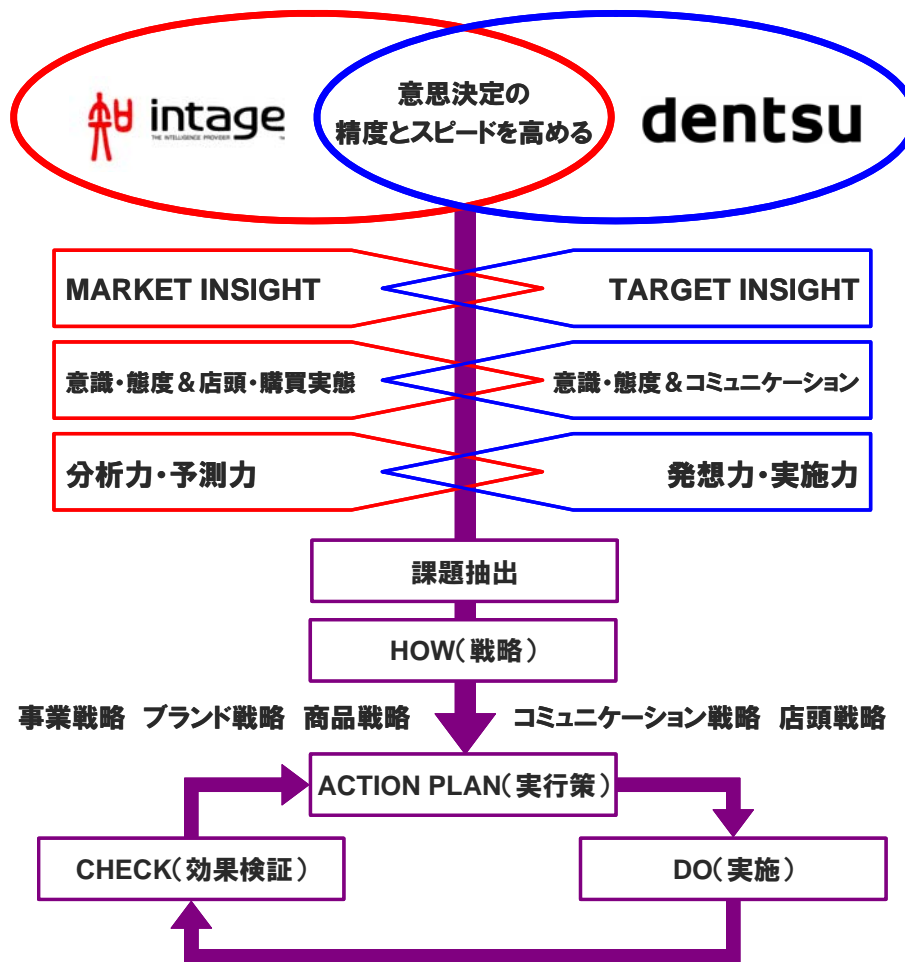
intage
THE INTELLIGENCE PROVIDER

意思決定の
精度とスピードを高める

dentsu

MARKET INSIGHT

TARGET INSIGHT

意識・態度＆店頭・購買実態

意識・態度＆コミュニケーション

分析力・予測力

発想力・実施力

課題抽出

HOW（戦略）

事業戦略　ブランド戦略　商品戦略

コミュニケーション戦略　店頭戦略

ACTION PLAN（実行策）

CHECK（効果検証）

DO（実施）